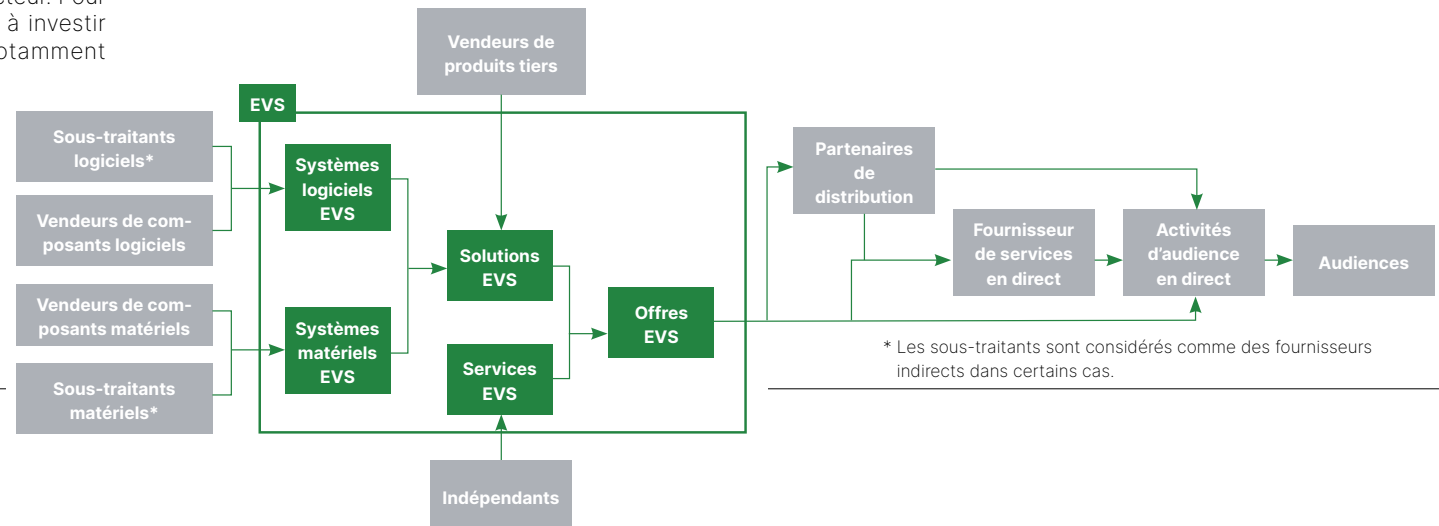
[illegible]cteur. Pour
à investir
otamment

Vendeurs de produits tiers

EVS

Sous-traitants logiciels*

Vendeurs de composants logiciels

Vendeurs de composants matériels

Sous-traitants matériels*

Systèmes logiciels EVS

Systèmes matériels EVS

Solutions EVS

Services EVS

Offres EVS

Indépendants

Partenaires de distribution

Fournisseur de services en direct

Activités d'audience en direct

Audiences

* Les sous-traitants sont considérés comme des fournisseurs indirects dans certains cas.